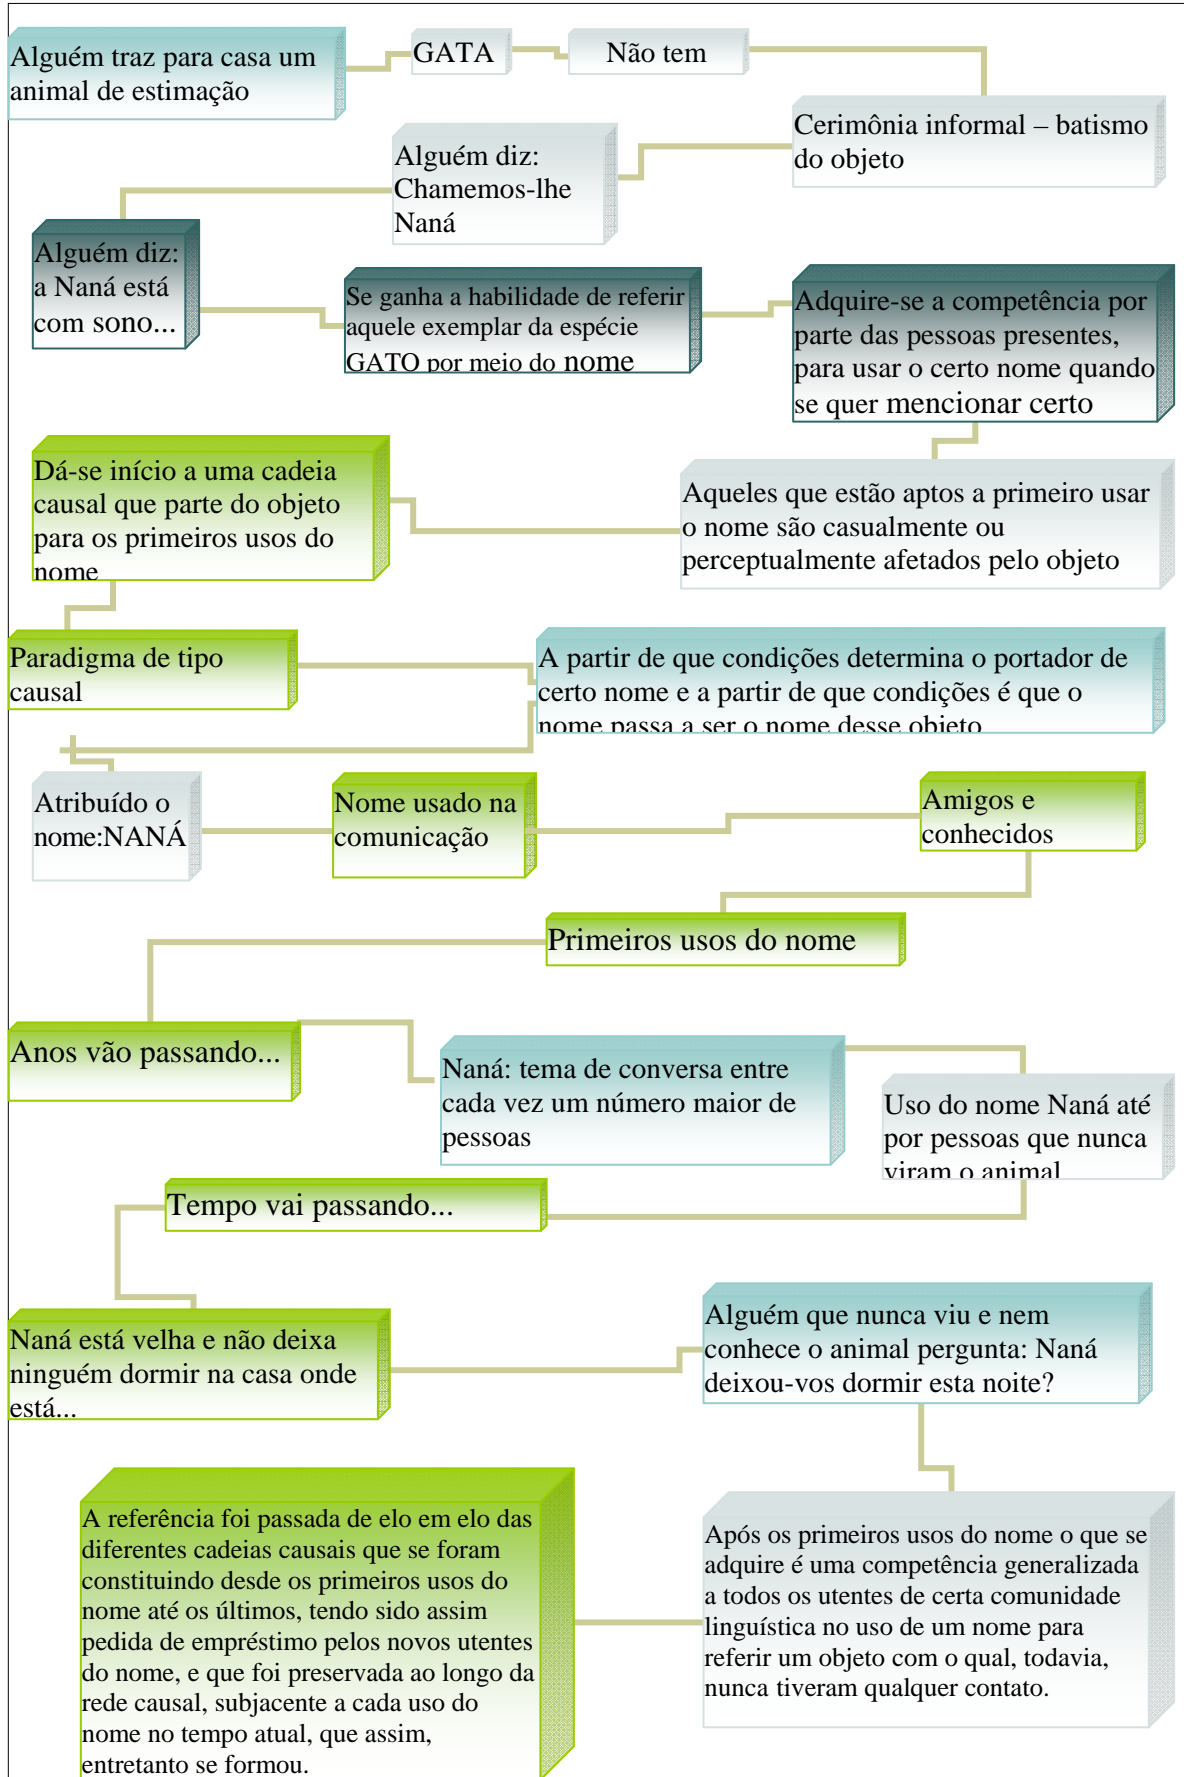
Alguém traz para casa um animal de estimação

GATA

Não tem

Cerimônia informal – batismo do objeto

Alguém diz: Chamemos-lhe Naná

Alguém diz: a Naná está com sono...

Se ganha a habilidade de referir aquele exemplar da espécie GATO por meio do nome

Adquire-se a competência por parte das pessoas presentes, para usar o certo nome quando se quer mencionar certo

Aqueles que estão aptos a primeiro usar o nome são casualmente ou perceptualmente afetados pelo objeto

Dá-se início a uma cadeia causal que parte do objeto para os primeiros usos do nome

Paradigma de tipo causal

A partir de que condições determina o portador de certo nome e a partir de que condições é que o nome passa a ser o nome desse objeto

Atribuído o nome:NANÁ

Nome usado na comunicação

Amigos e conhecidos

Primeiros usos do nome

Anos vão passando...

Naná: tema de conversa entre cada vez um número maior de pessoas

Uso do nome Naná até por pessoas que nunca viram o animal

Tempo vai passando...

Naná está velha e não deixa ninguém dormir na casa onde está...

Alguém que nunca viu e nem conhece o animal pergunta: Naná deixou-vos dormir esta noite?

A referência foi passada de elo em elo das diferentes cadeias causais que se foram constituindo desde os primeiros usos do nome até os últimos, tendo sido assim pedida de empréstimo pelos novos utentes do nome, e que foi preservada ao longo da rede causal, subjacente a cada uso do nome no tempo atual, que assim, entretanto se formou.

Após os primeiros usos do nome o que se adquire é uma competência generalizada a todos os utentes de certa comunidade linguística no uso de um nome para referir um objeto com o qual, todavia, nunca tiveram qualquer contato.